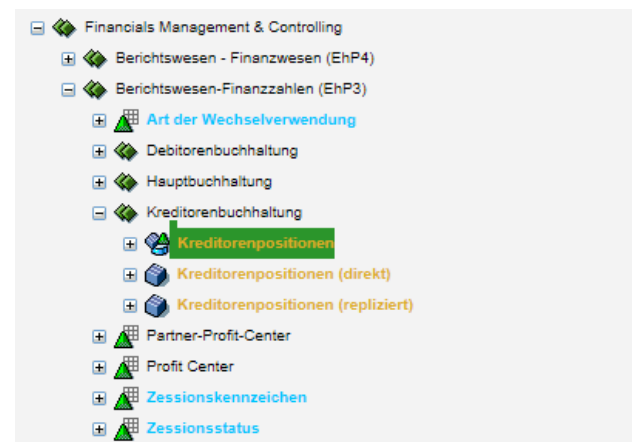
Financials Management & Controlling
Berichtswesen - Finanzwesen (EhP4)
Berichtswesen-Finanzzahlen (EhP3)
Art der Wechselverwendung
Debitorenbuchhaltung
Hauptbuchhaltung
Kreditorenbuchhaltung
Kreditorenpositionen
Kreditorenpositionen (direkt)
Kreditorenpositionen (repliziert)
Partner-Profit-Center
Profit Center
Zessionskennzeichen
Zessionsstatus